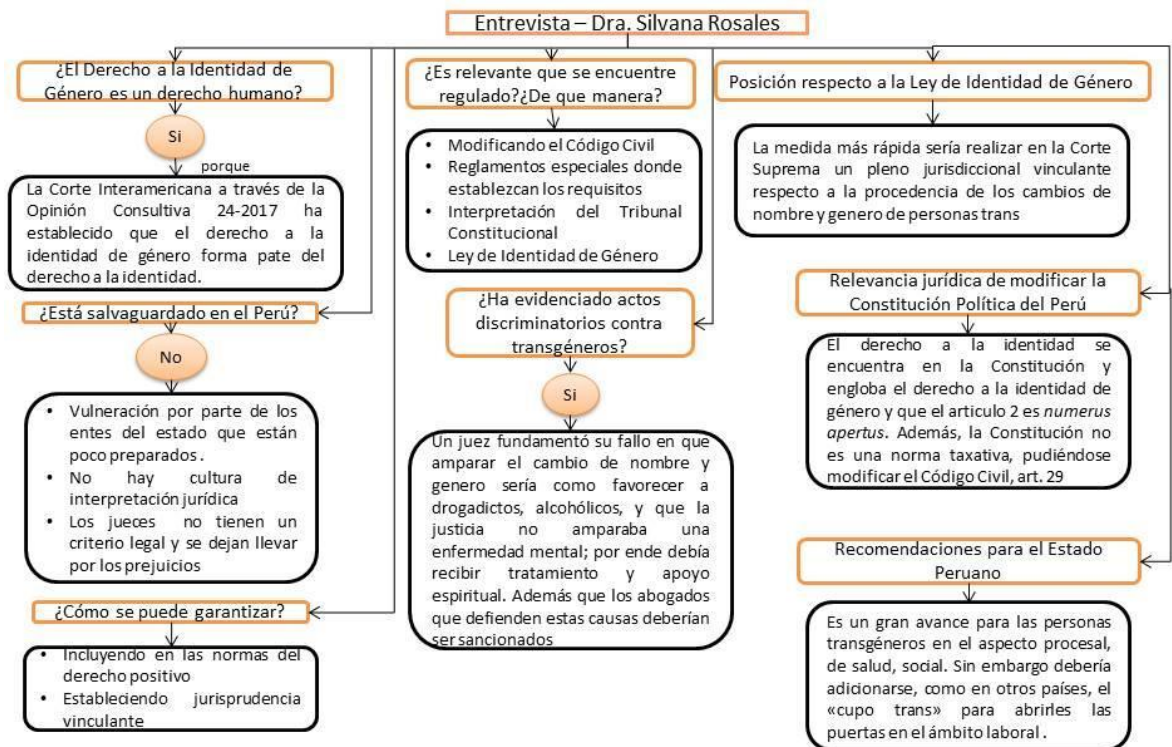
Entrevista – Dra. Silvana Rosales

¿El Derecho a la Identidad de Género es un derecho humano?

Si

porque

La Corte Interamericana a través de la Opinión Consultiva 24-2017 ha establecido que el derecho a la identidad de género forma pate del derecho a la identidad.

¿Está salvaguardado en el Perú?

No

- Vulneración por parte de los entes del estado que están poco preparados .
- No hay cultura de interpretación jurídica
- Los jueces no tienen un criterio legal y se dejan llevar por los prejuicios

¿Cómo se puede garantizar?

- Incluyendo en las normas del derecho positivo
- Estableciendo jurisprudencia vinculante

¿Es relevante que se encuentre regulado?¿De que manera?

- Modificando el Código Civil
- Reglamentos especiales donde establezcan los requisitos
- Interpretación del Tribunal Constitucional
- Ley de Identidad de Género

¿Ha evidenciado actos discriminatorios contra transgéneros?

Si

Un juez fundamentó su fallo en que amparar el cambio de nombre y genero sería como favorecer a drogadictos, alcohólicos, y que la justicia no amparaba una enfermedad mental; por ende debía recibir tratamiento y apoyo espiritual. Además que los abogados que defienden estas causas deberían ser sancionados

Posición respecto a la Ley de Identidad de Género

La medida más rápida sería realizar en la Corte Suprema un pleno jurisdiccional vinculante respecto a la procedencia de los cambios de nombre y genero de personas trans

Relevancia jurídica de modificar la Constitución Política del Perú

El derecho a la identidad se encuentra en la Constitución y engloba el derecho a la identidad de género y que el articulo 2 es *numerus apertus*. Además, la Constitución no es una norma taxativa, pudiéndose modificar el Código Civil, art. 29

Recomendaciones para el Estado Peruano

Es un gran avance para las personas transgéneros en el aspecto procesal, de salud, social. Sin embargo debería adicionarse, como en otros países, el «cupo trans» para abrirles las puertas en el ámbito laboral .